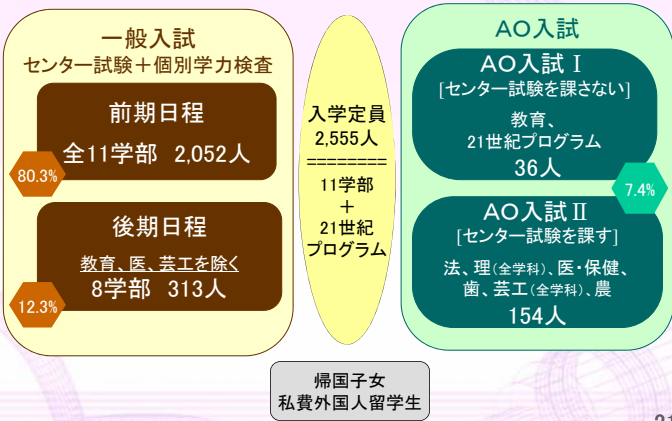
一般入試
センター試験＋個別学力検査

前期日程
全11学部　2,052人

80.3%

後期日程
教育、医、芸工を除く
8学部　313人

12.3%

入学定員
2,555人
========
11学部
＋
21世紀
プログラム

AO入試

AO入試 I
[センター試験を課さない]
教育、
21世紀プログラム
36人

7.4%

AO入試 II
[センター試験を課す]
法、理(全学科)、医・保健、
歯、芸工(全学科)、農
154人

帰国子女
私費外国人留学生